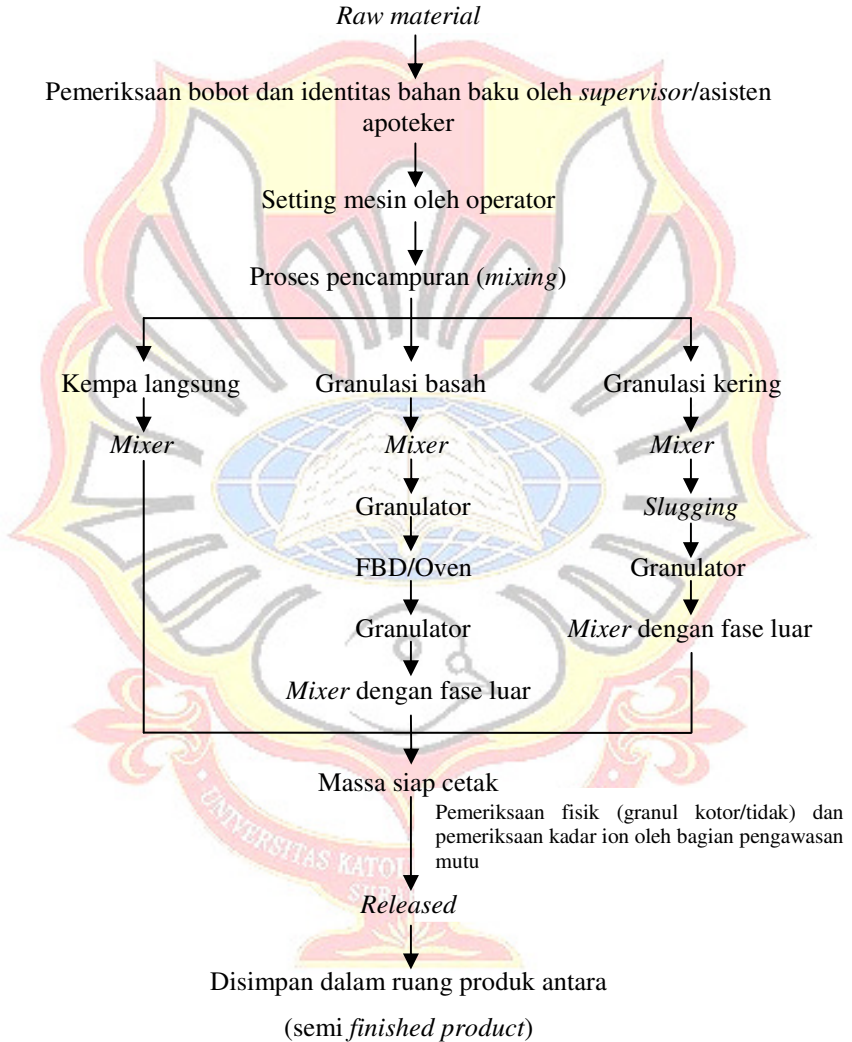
Raw material

Pemeriksaan bobot dan identitas bahan baku oleh supervisor/asisten apoteker

Setting mesin oleh operator

Proses pencampuran (mixing)

Kempa langsung

Mixer

Granulasi basah

Mixer

Granulator

FBD/Oven

Granulator

Mixer dengan fase luar

Granulasi kering

Mixer

Slugging

Granulator

Mixer dengan fase luar

Massa siap cetak

Pemeriksaan fisik (granul kotor/tidak) dan pemeriksaan kadar ion oleh bagian pengawasan mutu

Released

Disimpan dalam ruang produk antara

(semi finished product)

UNIVERSITAS KATOLIK
SURA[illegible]